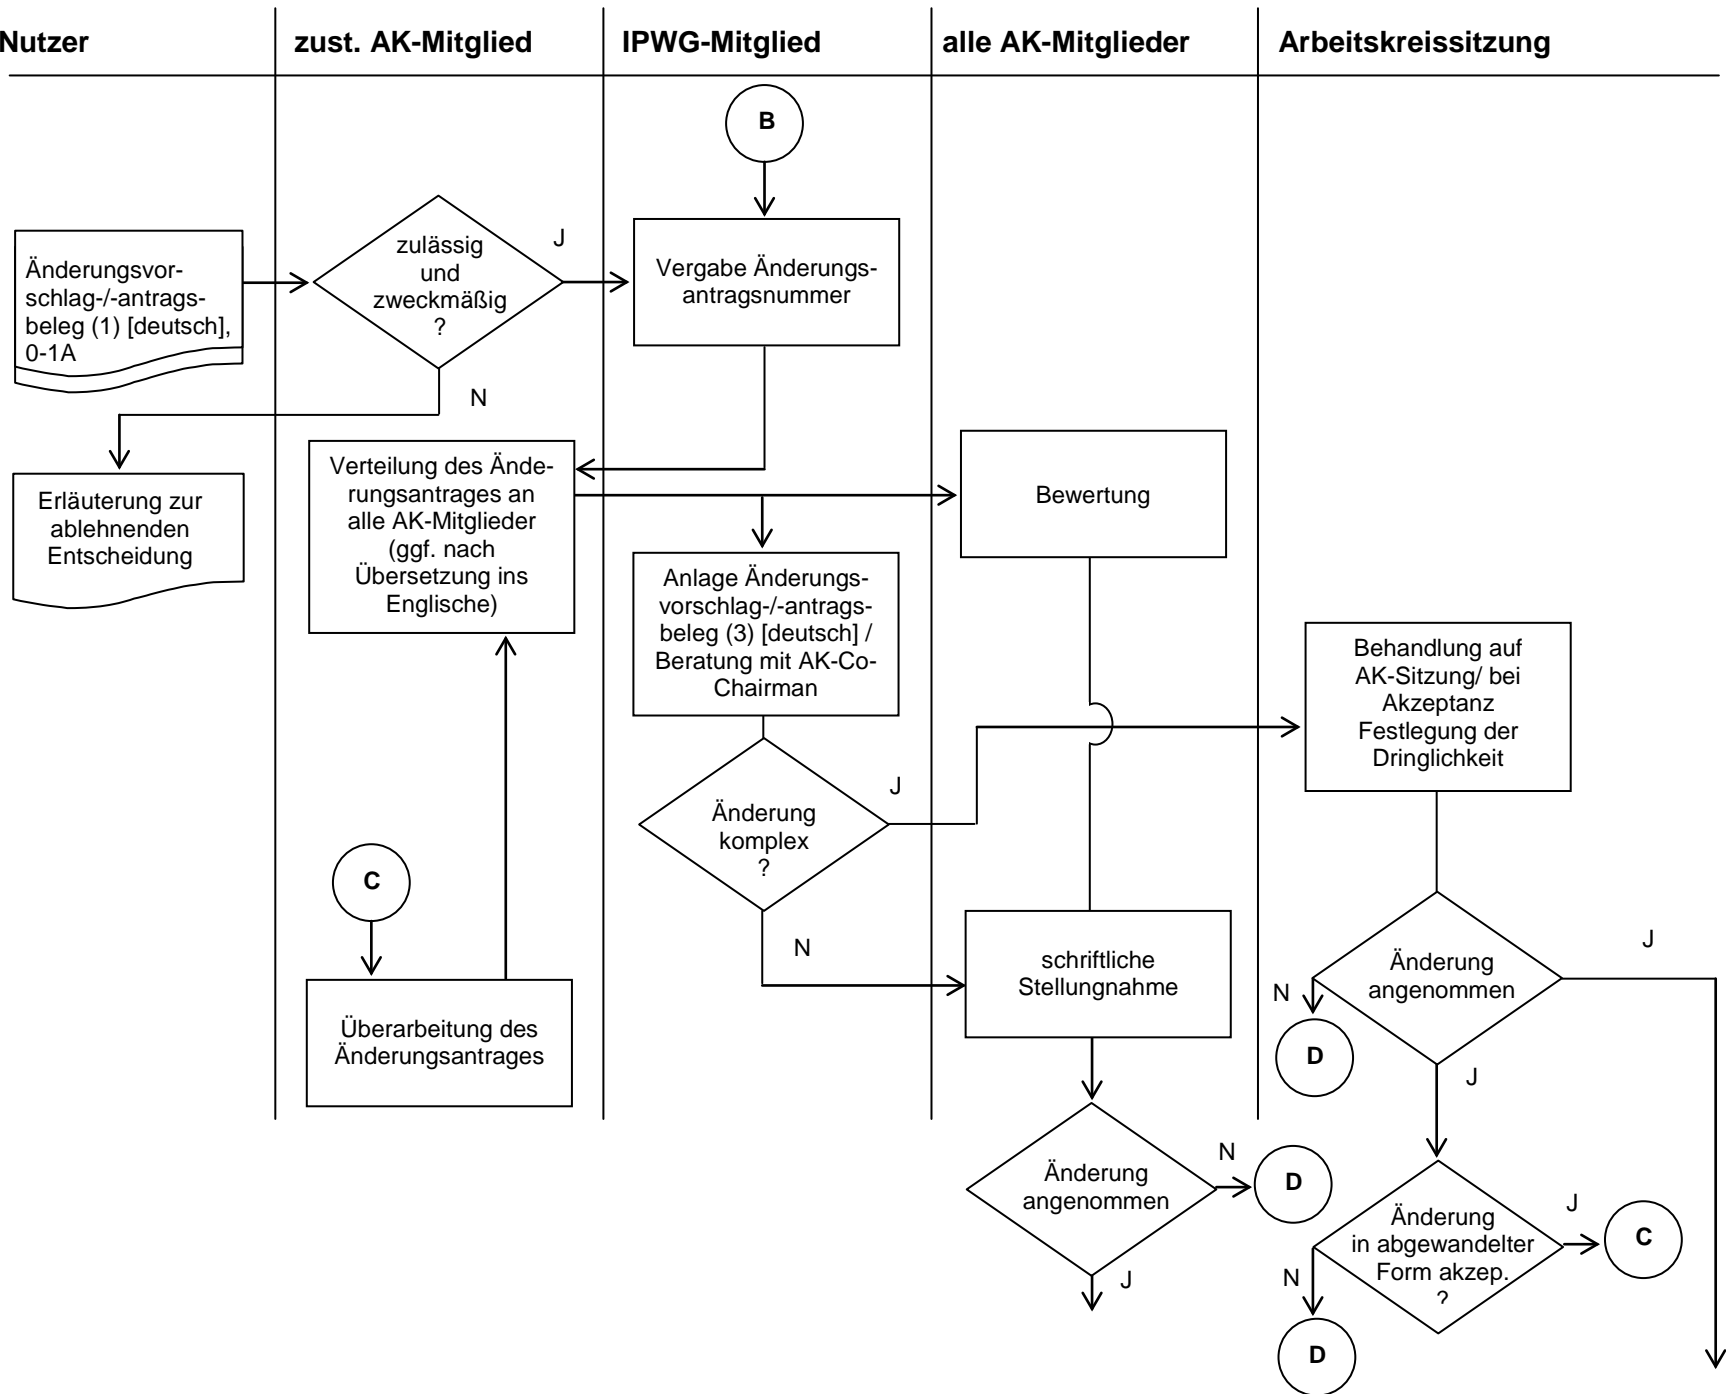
Nutzer

zust. AK-Mitglied

IPWG-Mitglied

alle AK-Mitglieder

Arbeitskreissitzung

B

Änderungsvorschlag-/-antragsbeleg (1) [deutsch], 0-1A

zulässig und zweckmäßig ?

J

N

Vergabe Änderungsantragsnummer

Erläuterung zur ablehnenden Entscheidung

Verteilung des Änderungsantrages an alle AK-Mitglieder (ggf. nach Übersetzung ins Englische)

Bewertung

Anlage Änderungsvorschlag-/-antragsbeleg (3) [deutsch] / Beratung mit AK-Co-Chairman

Behandlung auf AK-Sitzung/ bei Akzeptanz Festlegung der Dringlichkeit

J

Änderung komplex ?

C

N

schriftliche Stellungnahme

Überarbeitung des Änderungsantrages

Änderung angenommen

J

N

D

J

Änderung angenommen

N

D

J

Änderung in abgewandelter Form akzep. ?

J

C

N

D

J